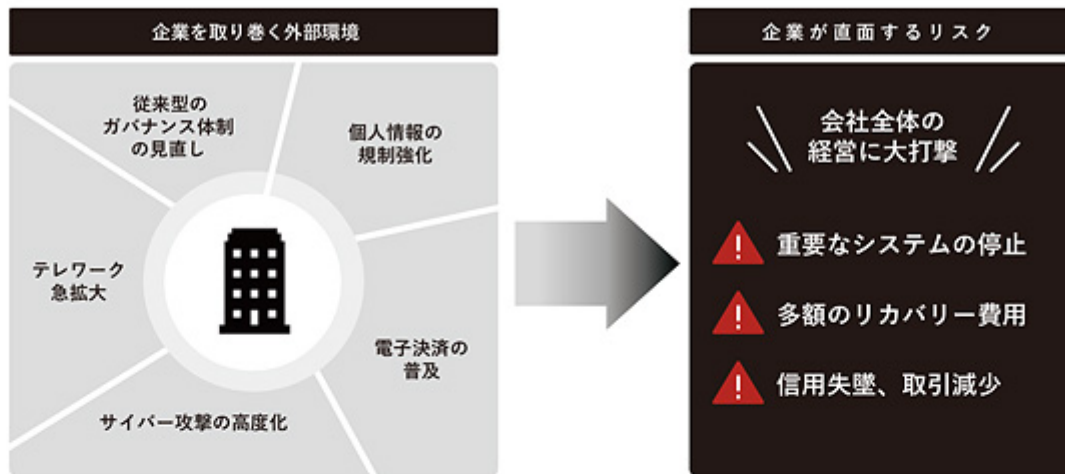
企業を取り巻く外部環境

従来型のガバナンス体制の見直し

個人情報の規制強化

テレワーク急拡大

電子決済の普及

サイバー攻撃の高度化

企業が直面するリスク

会社全体の経営に大打撃

重要なシステムの停止

多額のリカバリー費用

信用失墜、取引減少